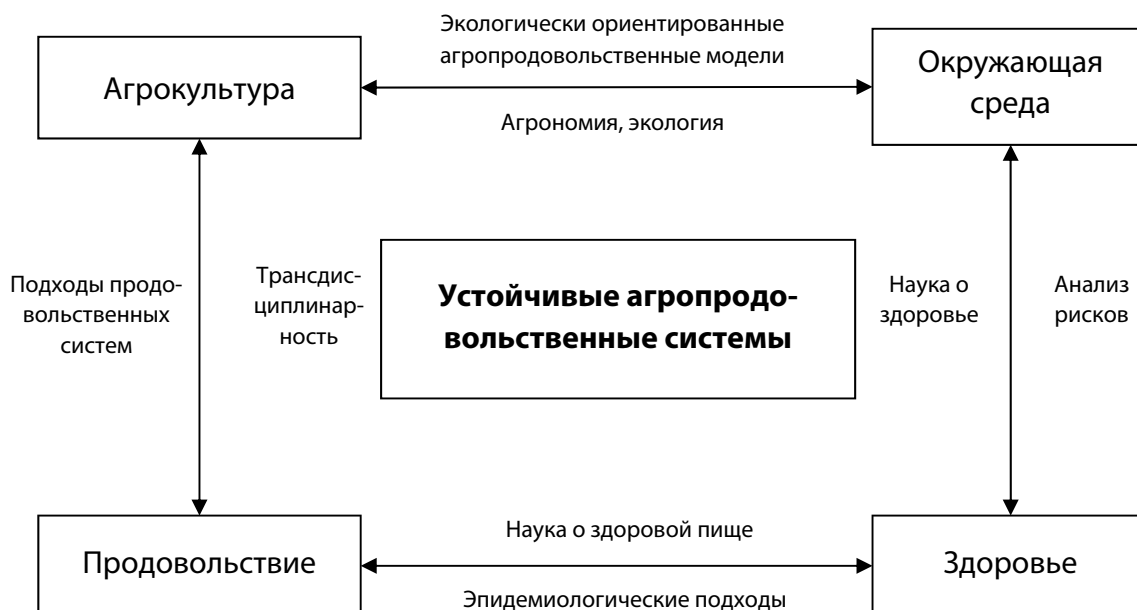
Экологически ориентированные агропродовольственные модели

Агрокультура

Окружающая среда

Агрономия, экология

Подходы продовольственных систем

Трансдисциплинарность

Устойчивые агропродовольственные системы

Наука о здоровье

Анализ рисков

Наука о здоровой пище

Продовольствие

Здоровье

Эпидемиологические подходы